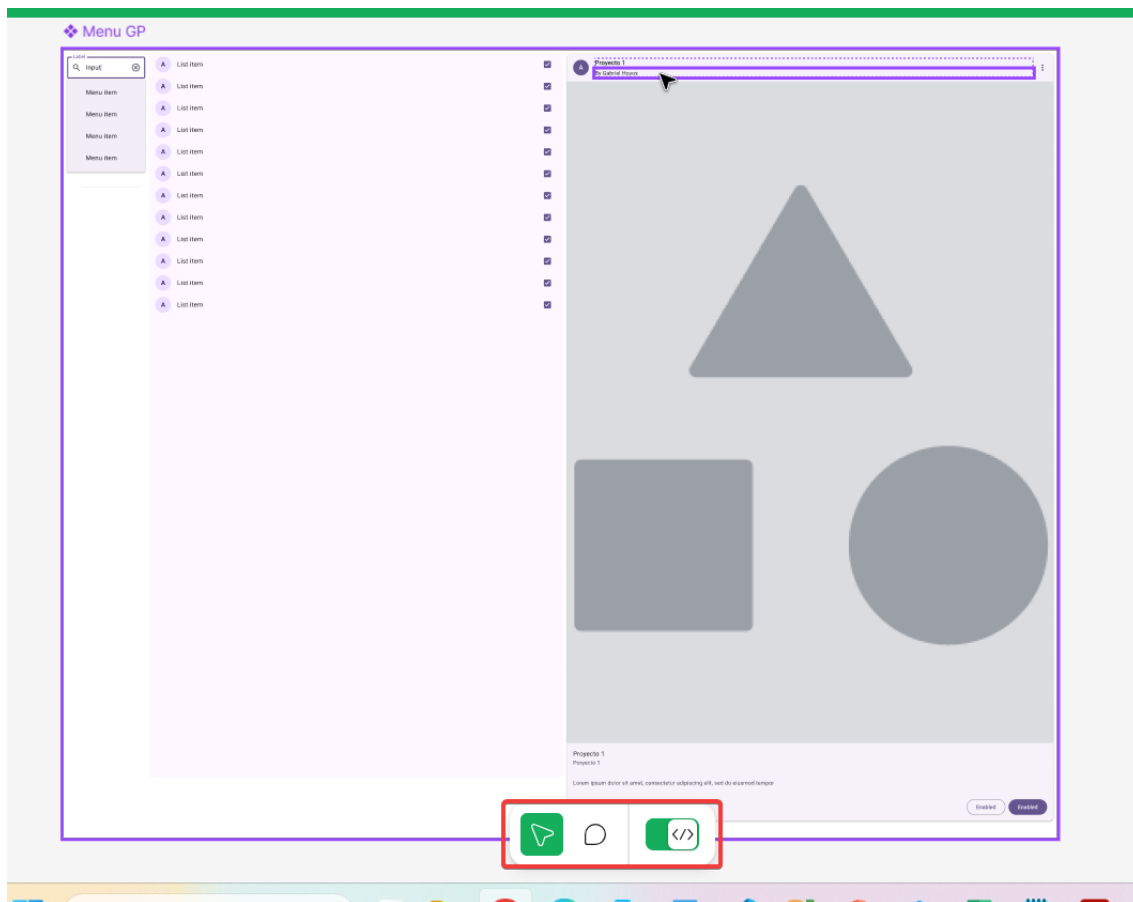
Menu GP

Label
Input

Menu item
Menu item
Menu item
Menu item

A List item
A List item
A List item
A List item
A List item
A List item
A List item
A List item
A List item
A List item
A List item
A List item

A Proyecto 1
By Gabriel Hoyos

Proyecto 1
Proyecto 1

Lorem ipsum dolor sit amet, consectetur adipiscing elit, sed do eiusmod tempor

Enabled Enabled